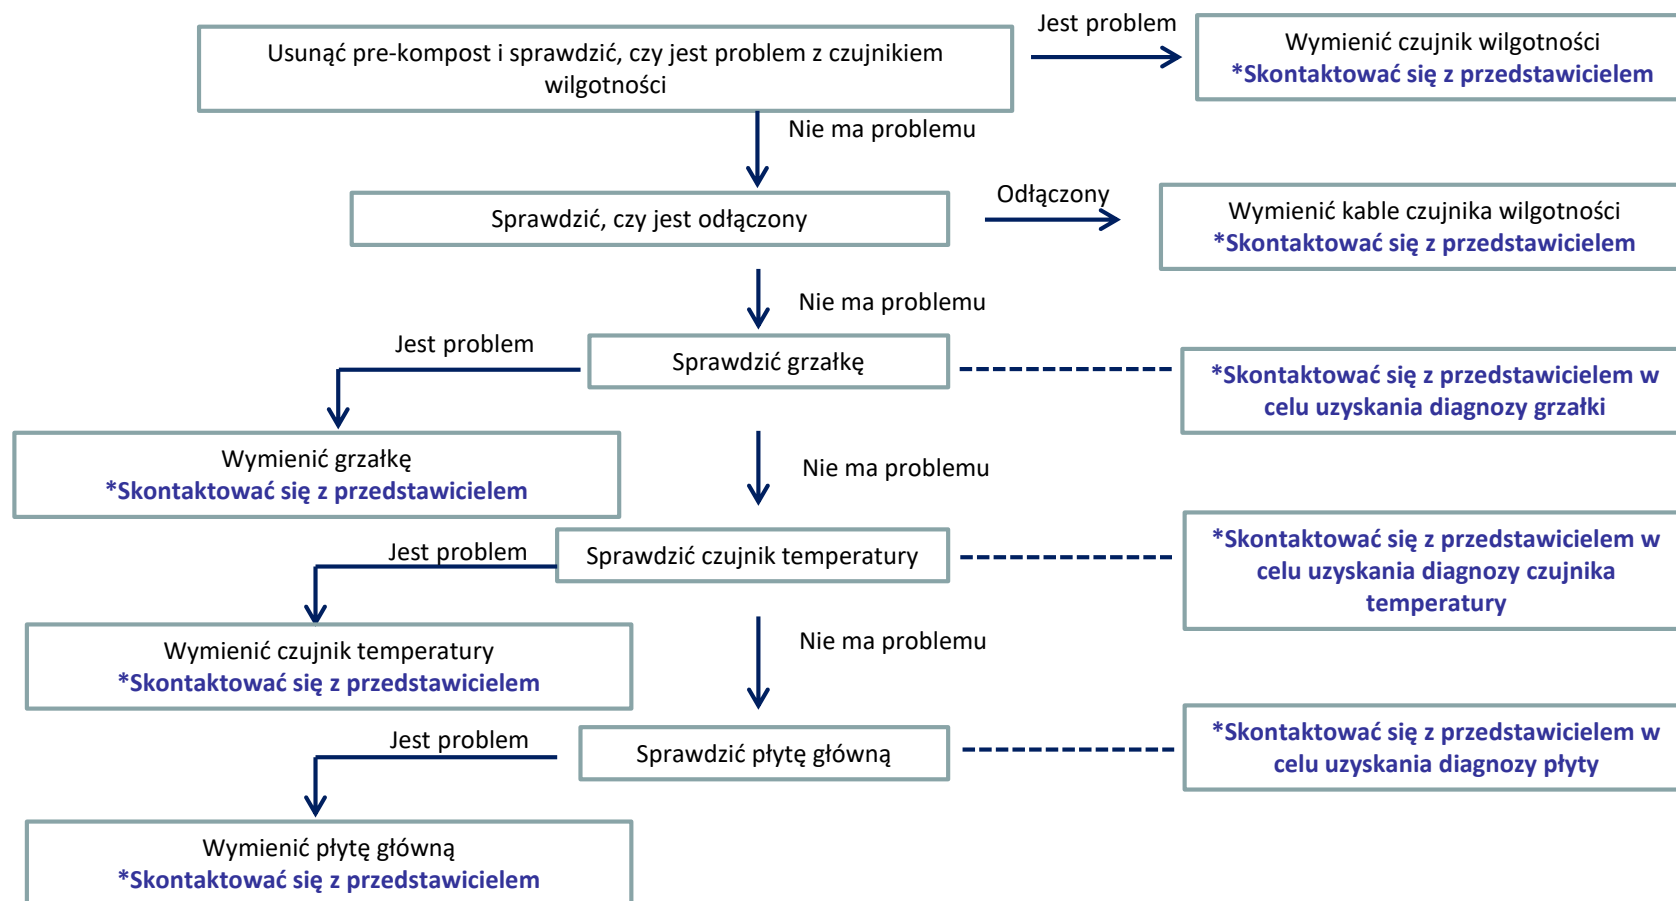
Usunąć pre-kompost i sprawdzić, czy jest problem z czujnikiem wilgotności

Jest problem

Wymienić czujnik wilgotności
*Skontaktować się z przedstawicielem

Nie ma problemu

Sprawdzić, czy jest odłączony

Odłączony

Wymienić kable czujnika wilgotności
*Skontaktować się z przedstawicielem

Nie ma problemu

Jest problem

Sprawdzić grzałkę

*Skontaktować się z przedstawicielem w celu uzyskania diagnozy grzałki

Wymienić grzałkę
*Skontaktować się z przedstawicielem

Nie ma problemu

Jest problem

Sprawdzić czujnik temperatury

*Skontaktować się z przedstawicielem w celu uzyskania diagnozy czujnika temperatury

Wymienić czujnik temperatury
*Skontaktować się z przedstawicielem

Nie ma problemu

Jest problem

Sprawdzić płytę główną

*Skontaktować się z przedstawicielem w celu uzyskania diagnozy płyty

Wymienić płytę główną
*Skontaktować się z przedstawicielem